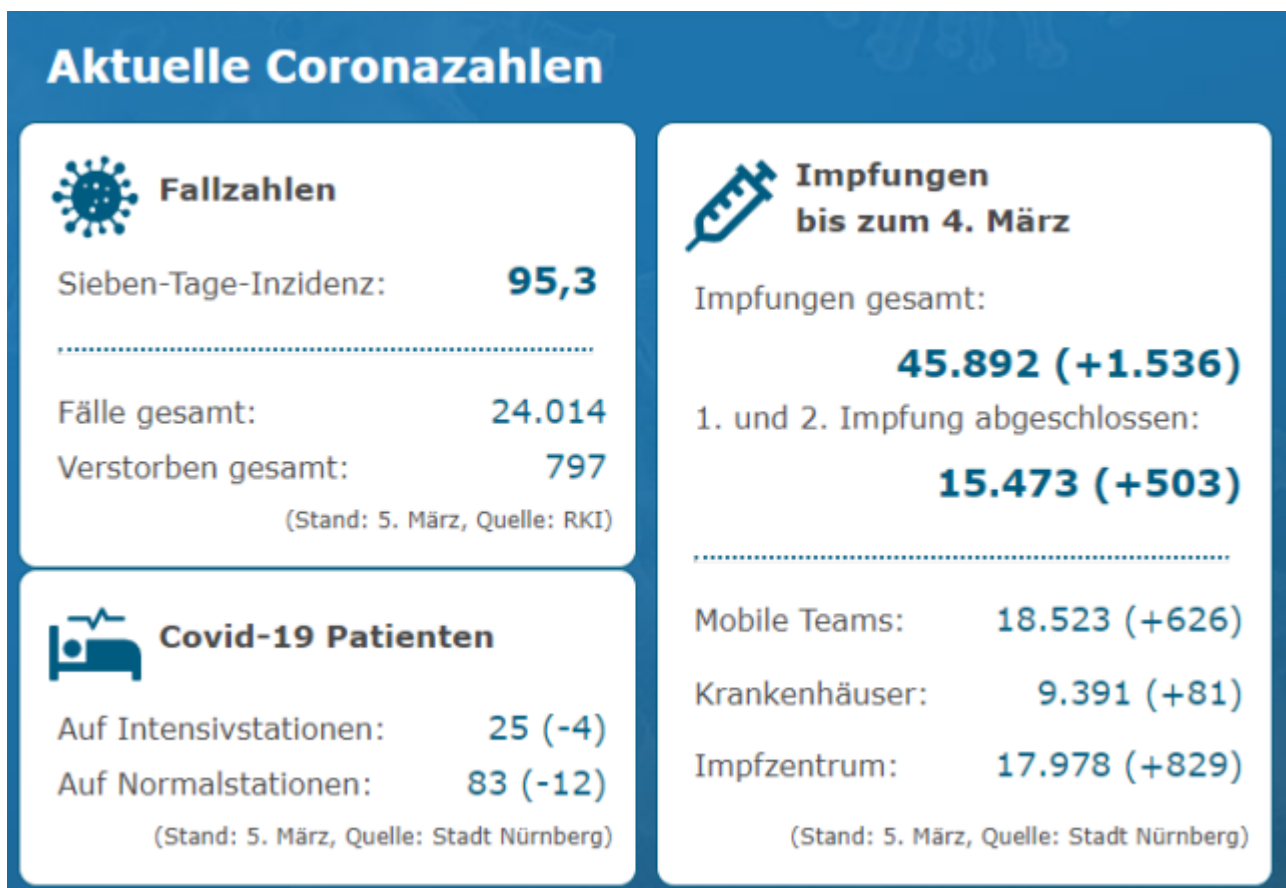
Aktuelle Coronazahlen

Fallzahlen

Sieben-Tage-Inzidenz: 95,3

Fälle gesamt: 24.014

Verstorben gesamt: 797

(Stand: 5. März, Quelle: RKI)

Covid-19 Patienten

Auf Intensivstationen: 25 (-4)

Auf Normalstationen: 83 (-12)

(Stand: 5. März, Quelle: Stadt Nürnberg)

Impfungen bis zum 4. März

Impfungen gesamt:

45.892 (+1.536)

1. und 2. Impfung abgeschlossen:

15.473 (+503)

Mobile Teams: 18.523 (+626)

Krankenhäuser: 9.391 (+81)

Impfzentrum: 17.978 (+829)

(Stand: 5. März, Quelle: Stadt Nürnberg)